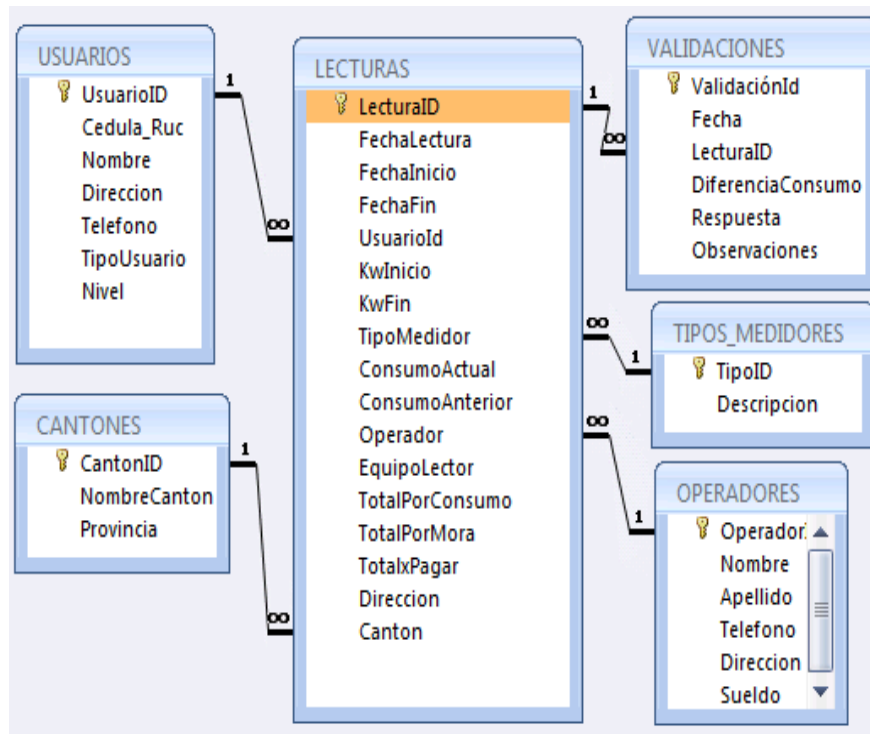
USUARIOS
UsuarioID
Cedula_Ruc
Nombre
Direccion
Telefono
TipoUsuario
Nivel

1
∞

LECTURAS
LecturaID
FechaLectura
FechaInicio
FechaFin
UsuarioId
KwInicio
KwFin
TipoMedidor
ConsumoActual
ConsumoAnterior
Operador
EquipoLector
TotalPorConsumo
TotalPorMora
TotalxPagar
Direccion
Canton

1
∞

VALIDACIONES
ValidaciónId
Fecha
LecturaID
DiferenciaConsumo
Respuesta
Observaciones

∞
1

TIPOS_MEDIDORES
TipoID
Descripcion

CANTONES
CantonID
NombreCanton
Provincia

1
∞

∞
1

OPERADORES
Operador
Nombre
Apellido
Telefono
Direccion
Sueldo